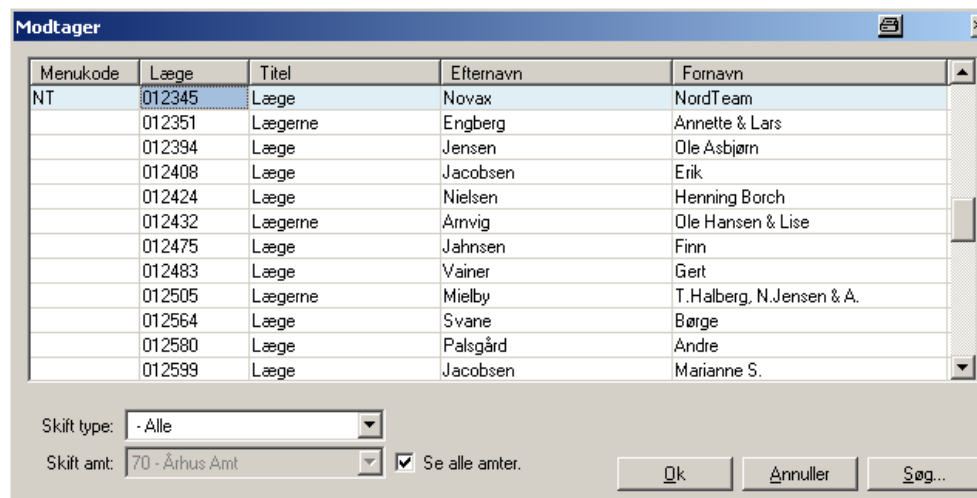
Modtager

| Menukode | Læge | Titel | Efternavn | Fornavn |
|---|---|---|---|---|
| NT | 012345 | Læge | Novax | NordTeam |
| | 012351 | Lægerne | Engberg | Annette & Lars |
| | 012394 | Læge | Jensen | Ole Asbjørn |
| | 012408 | Læge | Jacobsen | Erik |
| | 012424 | Læge | Nielsen | Henning Borch |
| | 012432 | Lægerne | Arnvig | Ole Hansen & Lise |
| | 012475 | Læge | Jahnsen | Finn |
| | 012483 | Læge | Vainer | Gert |
| | 012505 | Lægerne | Mielby | T.Halberg, N.Jensen & A. |
| | 012564 | Læge | Svane | Børge |
| | 012580 | Læge | Palsgård | Andre |
| | 012599 | Læge | Jacobsen | Marianne S. |

Skift type: - Alle
Skift amt: 70 - Århus Amt
Se alle amter.

Ok
Annuller
Søg...